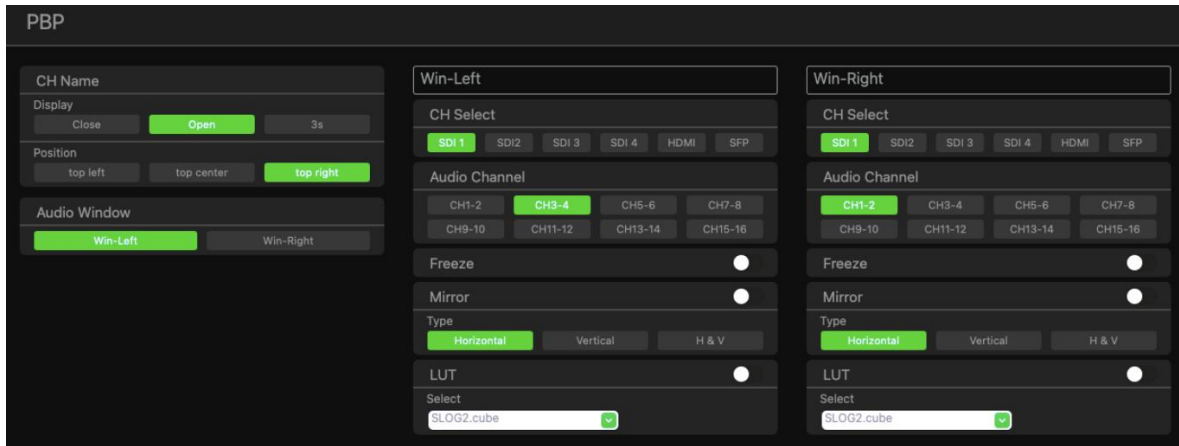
PBP

CH Name
Display
Close Open 3s
Position
top left top center top right

Audio Window
Win-Left Win-Right

Win-Left
CH Select
SDI 1 SDI2 SDI 3 SDI 4 HDMI SFP
Audio Channel
CH1-2 CH3-4 CH5-6 CH7-8
CH9-10 CH11-12 CH13-14 CH15-16
Freeze
Mirror
Type
Horizontal Vertical H & V
LUT
Select
SLOG2.cube

Win-Right
CH Select
SDI 1 SDI2 SDI 3 SDI 4 HDMI SFP
Audio Channel
CH1-2 CH3-4 CH5-6 CH7-8
CH9-10 CH11-12 CH13-14 CH15-16
Freeze
Mirror
Type
Horizontal Vertical H & V
LUT
Select
SLOG2.cube